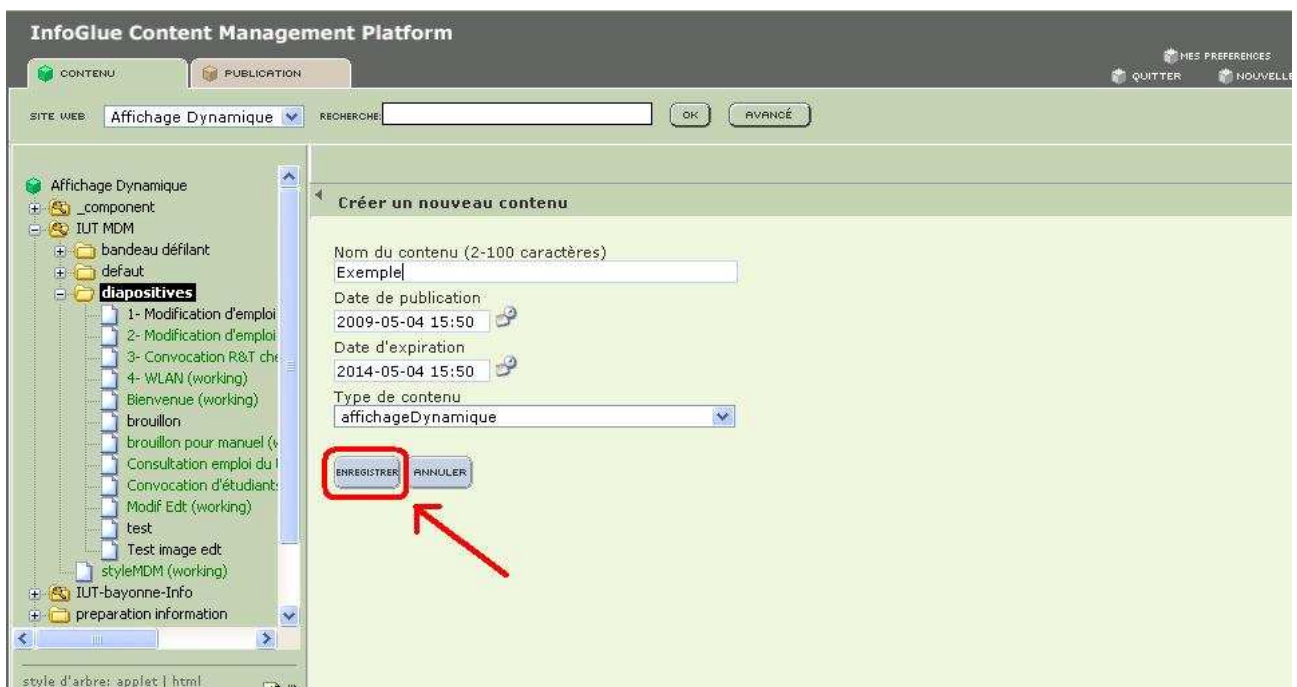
InfoGlue Content Management Platform

CONTENU PUBLICATION

MES PREFERENCES
QUITTER NOUVELLE

SITE WEB Affichage Dynamique RECHERCHE: OK AVANCÉ

Affichage Dynamique
_component
IUT MDM
bandeau défilant
defaut
diapositives
1- Modification d'emploi
2- Modification d'emploi
3- Convocation R&T ch
4- WLAN (working)
Bienvenue (working)
brouillon
brouillon pour manuel (v
Consultation emploi du t
Convocation d'étudiant
Modif Edt (working)
test
Test image edt
styleMDM (working)
IUT-bayonne-Info
preparation information

style d'arbre: applet | html

Créer un nouveau contenu

Nom du contenu (2-100 caractères)
Exemple
Date de publication
2009-05-04 15:50
Date d'expiration
2014-05-04 15:50
Type de contenu
affichageDynamique

ENREGISTRER ANNULER